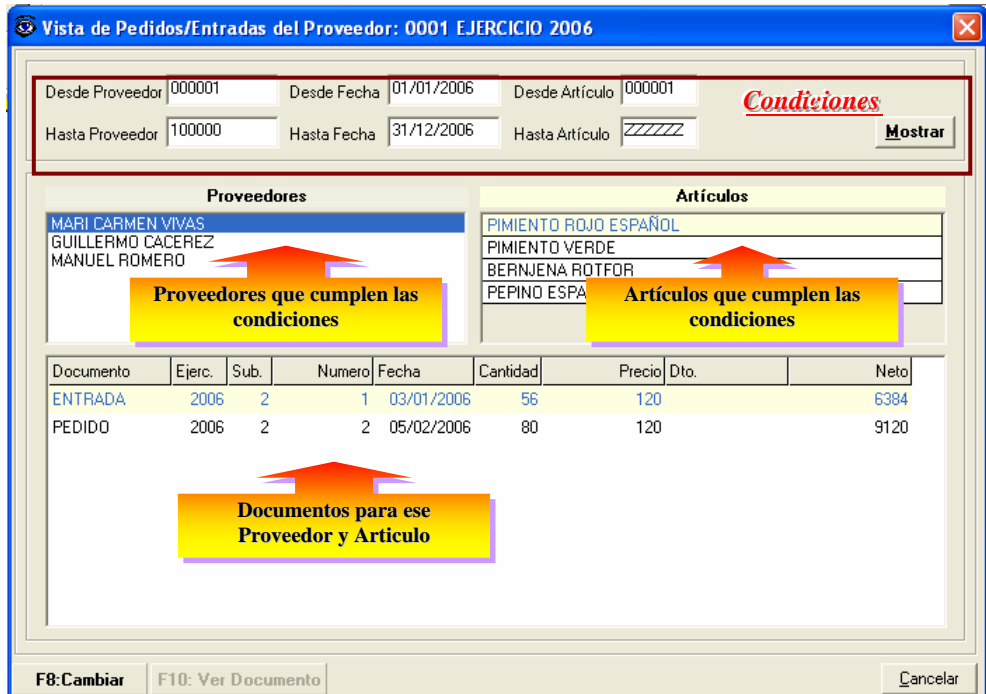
Vista de Pedidos/Entradas del Proveedor: 0001 EJERCICIO 2006

Desde Proveedor 000001
Desde Fecha 01/01/2006
Desde Artículo 000001
Condiciones
Hasta Proveedor 100000
Hasta Fecha 31/12/2006
Hasta Artículo ZZZZZZ
Mostrar

Proveedores
MARI CARMEN VIVAS
GUILLERMO CACEREZ
MANUEL ROMERO

Proveedores que cumplen las condiciones

Artículos
PIMIENTO ROJO ESPAÑOL
PIMIENTO VERDE
BERNJENA ROTFOR
PEPINO ESPA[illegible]

Artículos que cumplen las condiciones

| Documento | Ejerc. | Sub. | Numero | Fecha | Cantidad | Precio | Dto. | Neto |
|---|---|---|---|---|---|---|---|---|
| ENTRADA | 2006 | 2 | 1 | 03/01/2006 | 56 | 120 | | 6384 |
| PEDIDO | 2006 | 2 | 2 | 05/02/2006 | 80 | 120 | | 9120 |

Documentos para ese Proveedor y Articulo

F8:Cambiar
F10: Ver Documento
Cancelar